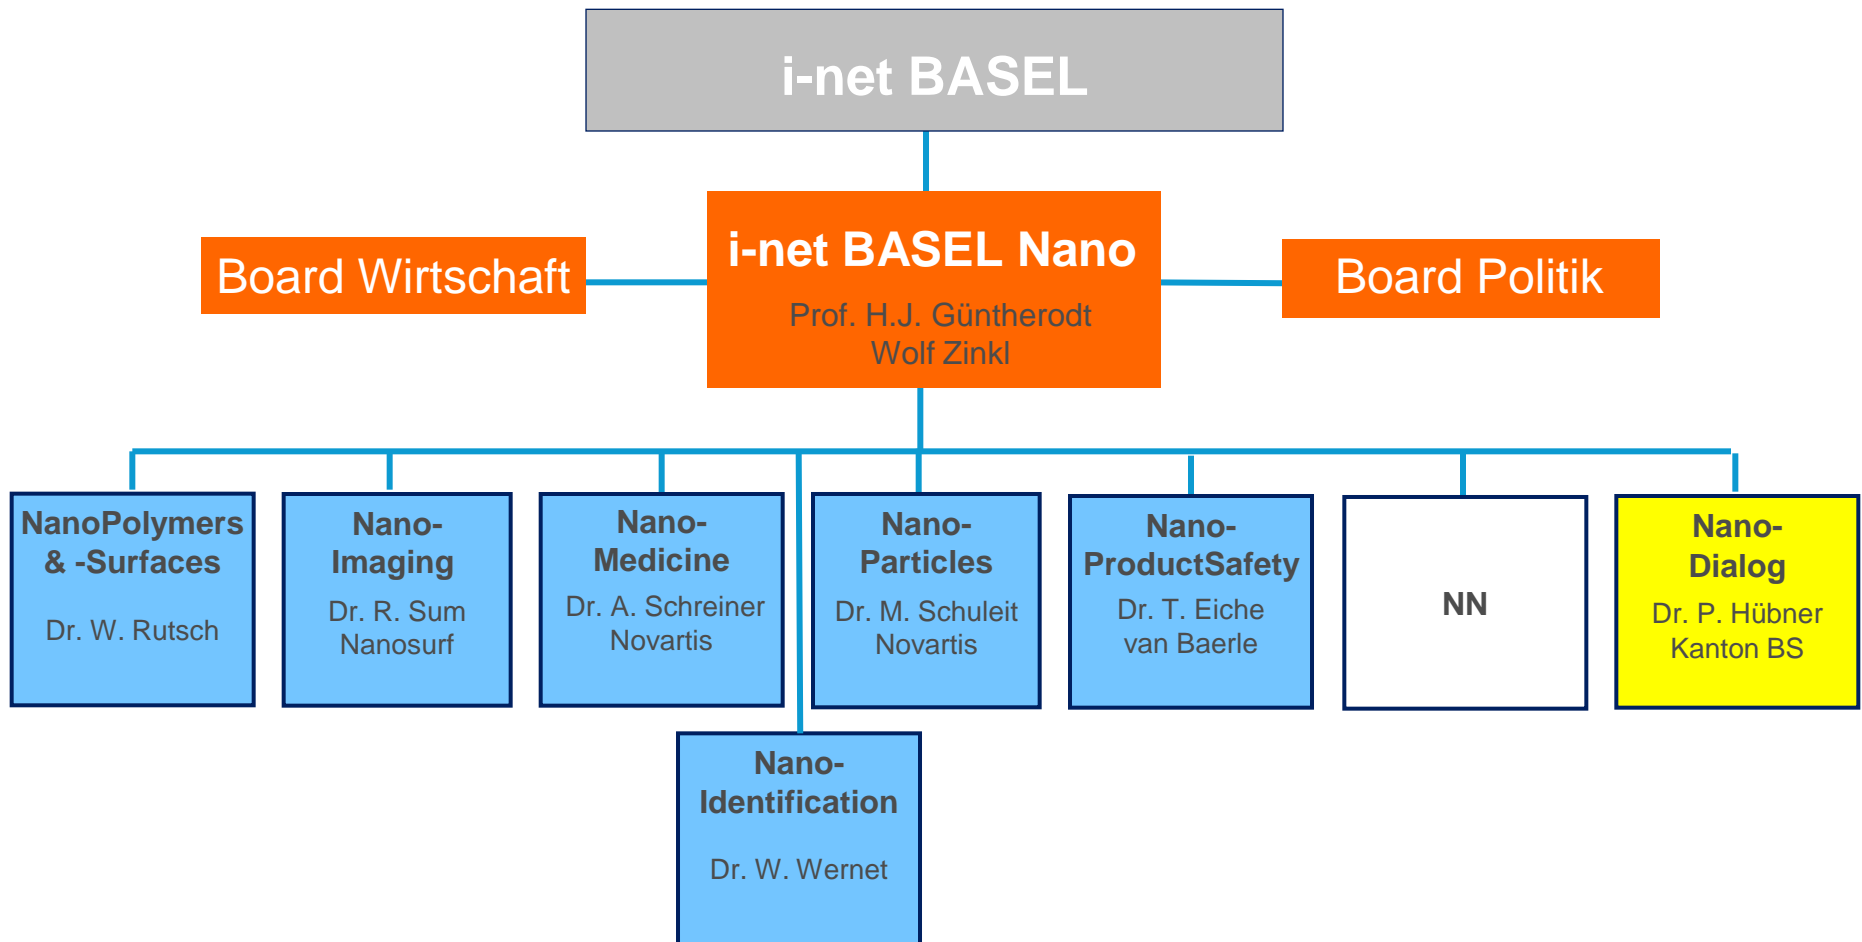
i-net BASEL

Board Wirtschaft

i-net BASEL Nano
Prof. H.J. Güntherodt
Wolf Zinkl

Board Politik

NanoPolymers & -Surfaces
Dr. W. Rutsch

Nano-Imaging
Dr. R. Sum
Nanosurf

Nano-Medicine
Dr. A. Schreiner
Novartis

Nano-Identification
Dr. W. Wernet

Nano-Particles
Dr. M. Schuleit
Novartis

Nano-ProductSafety
Dr. T. Eiche
van Baerle

NN

Nano-Dialog
Dr. P. Hübner
Kanton BS